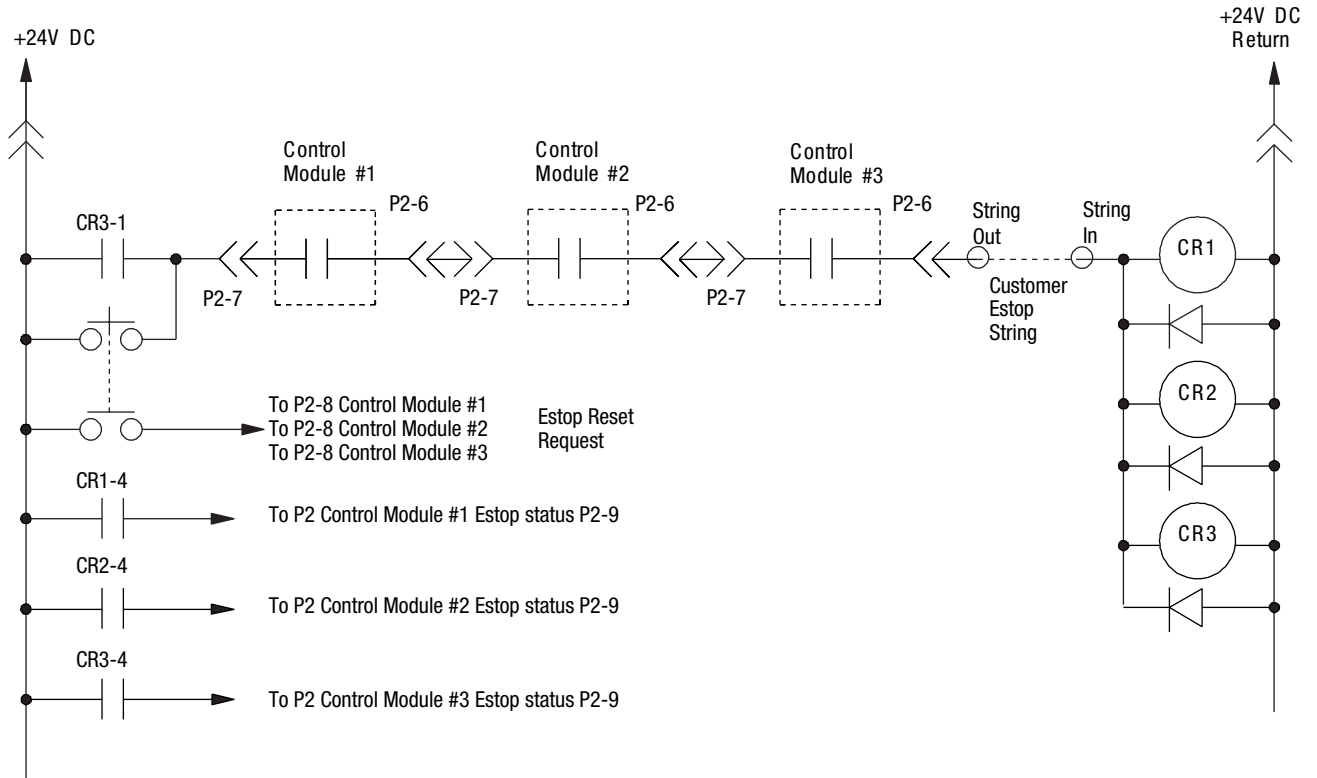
+24V DC

+24V DC
Return

Control
Module #1

Control
Module #2

Control
Module #3

CR3-1

P2-6

P2-6

P2-6

String
Out

String
In

CR1

P2-7

P2-7

P2-7

Customer
Estop
String

CR2

To P2-8 Control Module #1
To P2-8 Control Module #2
To P2-8 Control Module #3

Estop Reset
Request

CR3

CR1-4

To P2 Control Module #1 Estop status P2-9

CR2-4

To P2 Control Module #2 Estop status P2-9

CR3-4

To P2 Control Module #3 Estop status P2-9